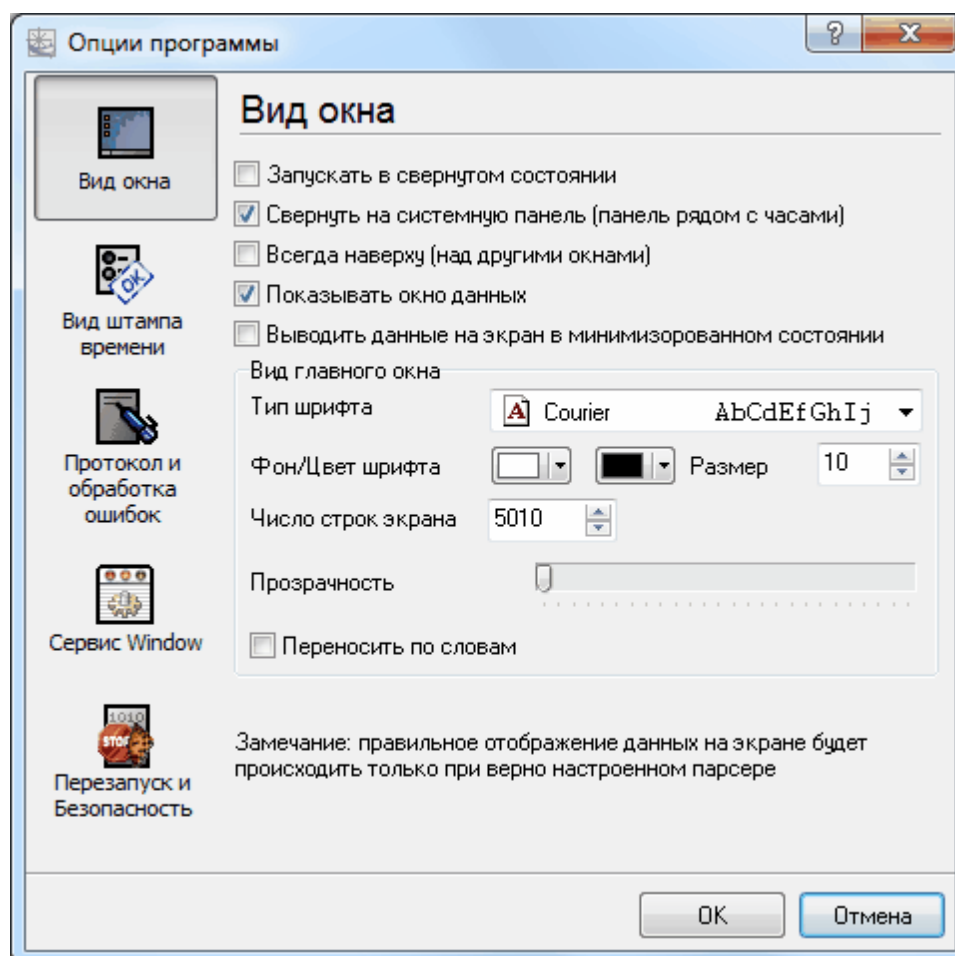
Опции программы

?
X

Вид окна

Вид штампа времени

Протокол и обработка ошибок

Сервис Window

Перезапуск и Безопасность

Вид окна

Запускать в свернутом состоянии
Свернуть на системную панель (панель рядом с часами)
Всегда наверху (над другими окнами)
Показывать окно данных
Выводить данные на экран в минимизорованном состоянии

Вид главного окна

Тип шрифта
Courier AbCdEfGhIj

Фон/Цвет шрифта
Размер 10

Число строк экрана 5010

Прозрачность

Переносить по словам

Замечание: правильное отображение данных на экране будет происходить только при верно настроенном парсере

OK
Отмена